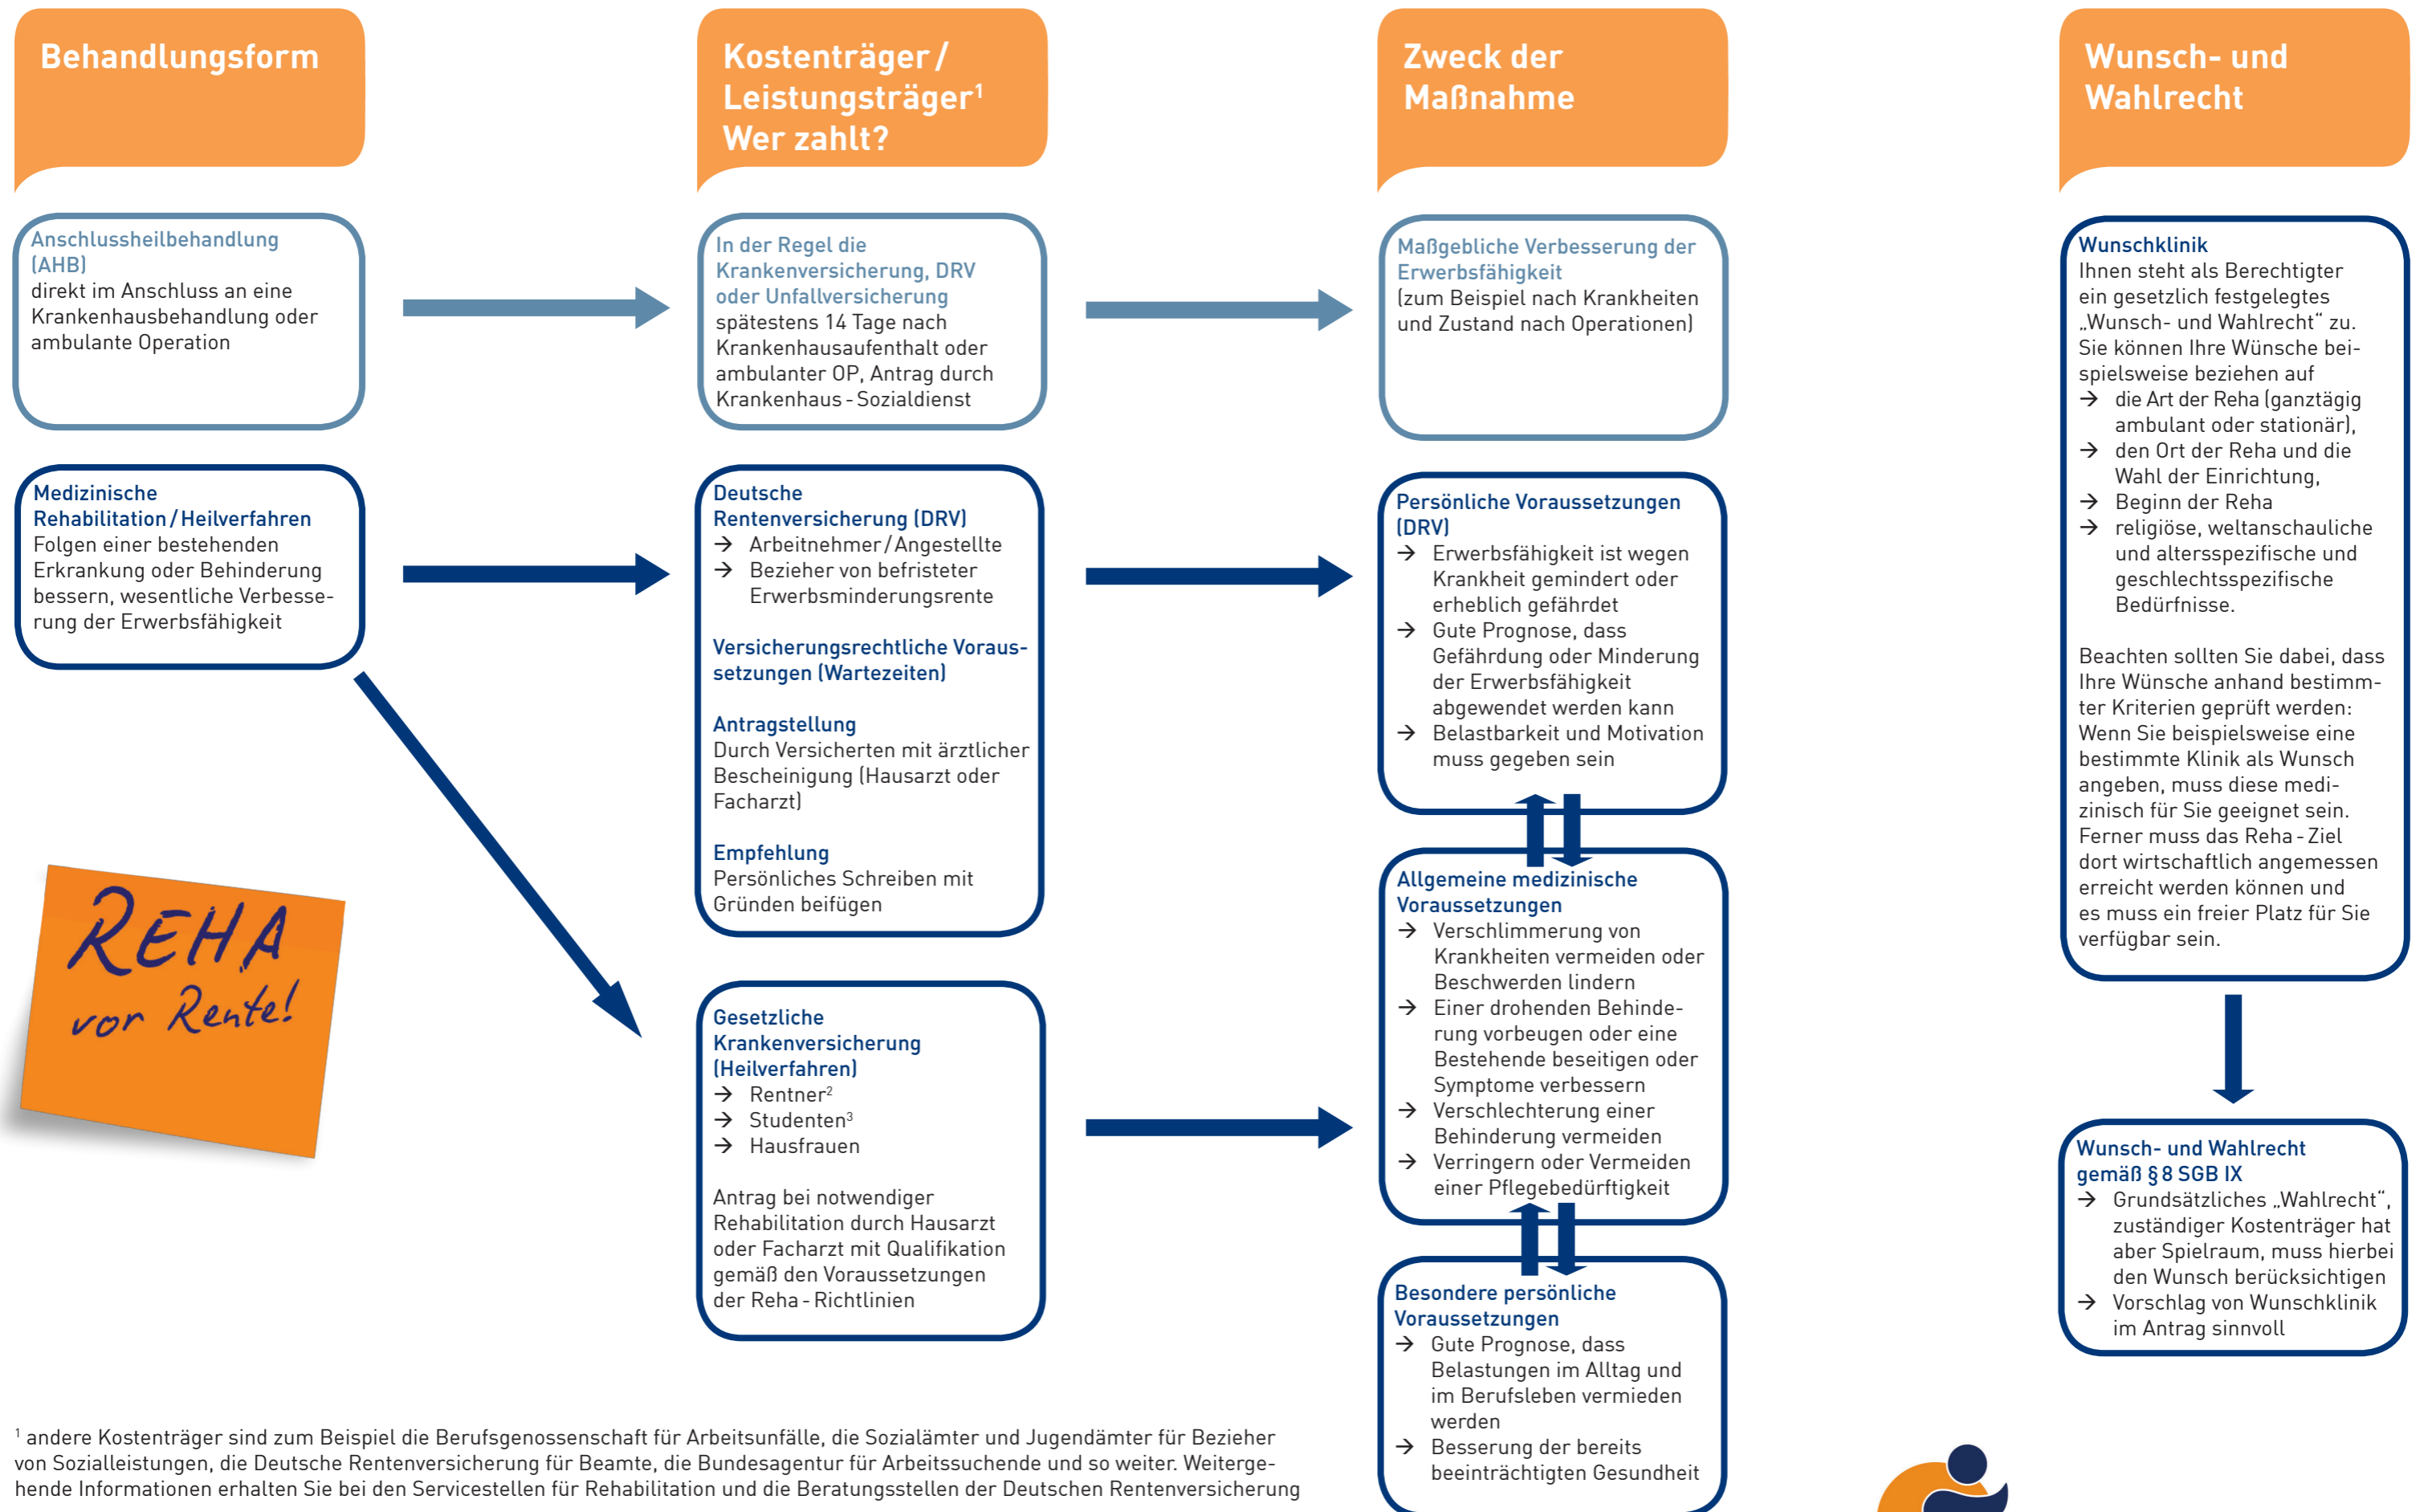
Behandlungsform

Kostenträger / Leistungsträger$^1$ Wer zahlt?

Zweck der Maßnahme

Wunsch- und Wahlrecht

Anschlussheilbehandlung (AHB)
direkt im Anschluss an eine Krankenhausbehandlung oder ambulante Operation

In der Regel die Krankenversicherung, DRV oder Unfallversicherung
spätestens 14 Tage nach Krankenhausaufenthalt oder ambulanter OP, Antrag durch Krankenhaus - Sozialdienst

Maßgebliche Verbesserung der Erwerbsfähigkeit
(zum Beispiel nach Krankheiten und Zustand nach Operationen)

Wunschklinik
Ihnen steht als Berechtigter ein gesetzlich festgelegtes „Wunsch- und Wahlrecht" zu. Sie können Ihre Wünsche beispielsweise beziehen auf
→ die Art der Reha (ganztägig ambulant oder stationär),
→ den Ort der Reha und die Wahl der Einrichtung,
→ Beginn der Reha
→ religiöse, weltanschauliche und altersspezifische und geschlechtsspezifische Bedürfnisse.

Beachten sollten Sie dabei, dass Ihre Wünsche anhand bestimmter Kriterien geprüft werden: Wenn Sie beispielsweise eine bestimmte Klinik als Wunsch angeben, muss diese medizinisch für Sie geeignet sein. Ferner muss das Reha - Ziel dort wirtschaftlich angemessen erreicht werden können und es muss ein freier Platz für Sie verfügbar sein.

Medizinische Rehabilitation / Heilverfahren
Folgen einer bestehenden Erkrankung oder Behinderung bessern, wesentliche Verbesserung der Erwerbsfähigkeit

Deutsche Rentenversicherung (DRV)
→ Arbeitnehmer / Angestellte
→ Bezieher von befristeter Erwerbsminderungsrente

Versicherungsrechtliche Voraussetzungen (Wartezeiten)

Antragstellung
Durch Versicherten mit ärztlicher Bescheinigung (Hausarzt oder Facharzt)

Empfehlung
Persönliches Schreiben mit Gründen beifügen

Persönliche Voraussetzungen (DRV)
→ Erwerbsfähigkeit ist wegen Krankheit gemindert oder erheblich gefährdet
→ Gute Prognose, dass Gefährdung oder Minderung der Erwerbsfähigkeit abgewendet werden kann
→ Belastbarkeit und Motivation muss gegeben sein

Allgemeine medizinische Voraussetzungen
→ Verschlimmerung von Krankheiten vermeiden oder Beschwerden lindern
→ Einer drohenden Behinderung vorbeugen oder eine Bestehende beseitigen oder Symptome verbessern
→ Verschlechterung einer Behinderung vermeiden
→ Verringern oder Vermeiden einer Pflegebedürftigkeit

REHA vor Rente!

Gesetzliche Krankenversicherung (Heilverfahren)
→ Rentner$^2$
→ Studenten$^3$
→ Hausfrauen

Antrag bei notwendiger Rehabilitation durch Hausarzt oder Facharzt mit Qualifikation gemäß den Voraussetzungen der Reha - Richtlinien

Wunsch- und Wahlrecht gemäß § 8 SGB IX
→ Grundsätzliches „Wahlrecht", zuständiger Kostenträger hat aber Spielraum, muss hierbei den Wunsch berücksichtigen
→ Vorschlag von Wunschklinik im Antrag sinnvoll

Besondere persönliche Voraussetzungen
→ Gute Prognose, dass Belastungen im Alltag und im Berufsleben vermieden werden
→ Besserung der bereits beeinträchtigten Gesundheit

$^1$ andere Kostenträger sind zum Beispiel die Berufsgenossenschaft für Arbeitsunfälle, die Sozialämter und Jugendämter für Bezieher von Sozialleistungen, die Deutsche Rentenversicherung für Beamte, die Bundesagentur für Arbeitssuchende und so weiter. Weitergehende Informationen erhalten Sie bei den Servicestellen für Rehabilitation und die Beratungsstellen der Deutschen Rentenversicherung